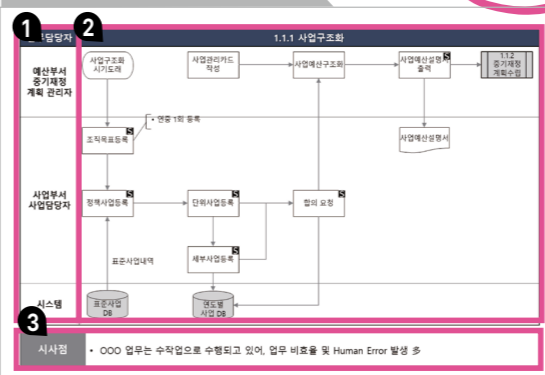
1 2
담당자
1.1.1 사업구조화

예산부서 중기재정 계획 관리자

사업부서 사업담당자

시스템

사업구조화 시기도래
사업관리카드 작성
사업예산구조화
사업예산설명서 출력 S
1.1.2 중기재정 계획수립

조직목표등록 S
• 연중 1회 등록
사업예산설명서

정책사업등록 S
단위사업등록 S
협의 요청
세부사업등록 S
표준사업내역

표준사업 DB
연도별 사업 DB

3
시사점
• OOO 업무는 수작업으로 수행되고 있어, 업무 비효율 및 Human Error 발생 多